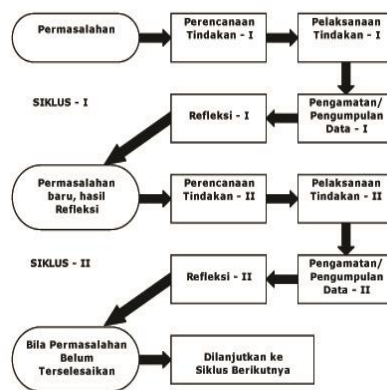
Permasalahan

Perencanaan Tindakan - I

Pelaksanaan Tindakan - I

SIKLUS - I

Refleksi - I

Pengamatan/ Pengumpulan Data - I

Permasalahan baru, hasil Refleksi

Perencanaan Tindakan - II

Pelaksanaan Tindakan - II

SIKLUS - II

Refleksi - II

Pengamatan/ Pengumpulan Data - II

Bila Permasalahan Belum Terselesaikan

Dilanjutkan ke Siklus Berikutnya